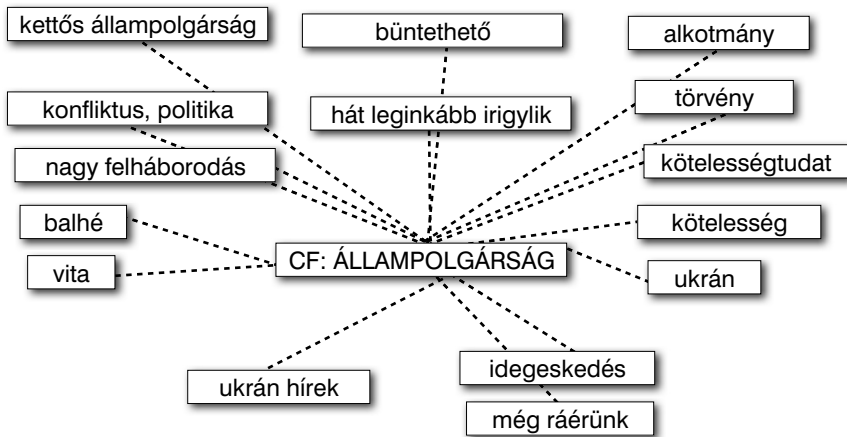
kettős állampolgárság

büntethető

alkotmány

konfliktus, politika

hát leginkább irigylik

törvény

nagy felháborodás

kötelességtudat

balhé

kötelesség

CF: ÁLLAMPOLGÁRSÁG

vita

ukrán

idegeskedés

ukrán hírek

még ráérünk